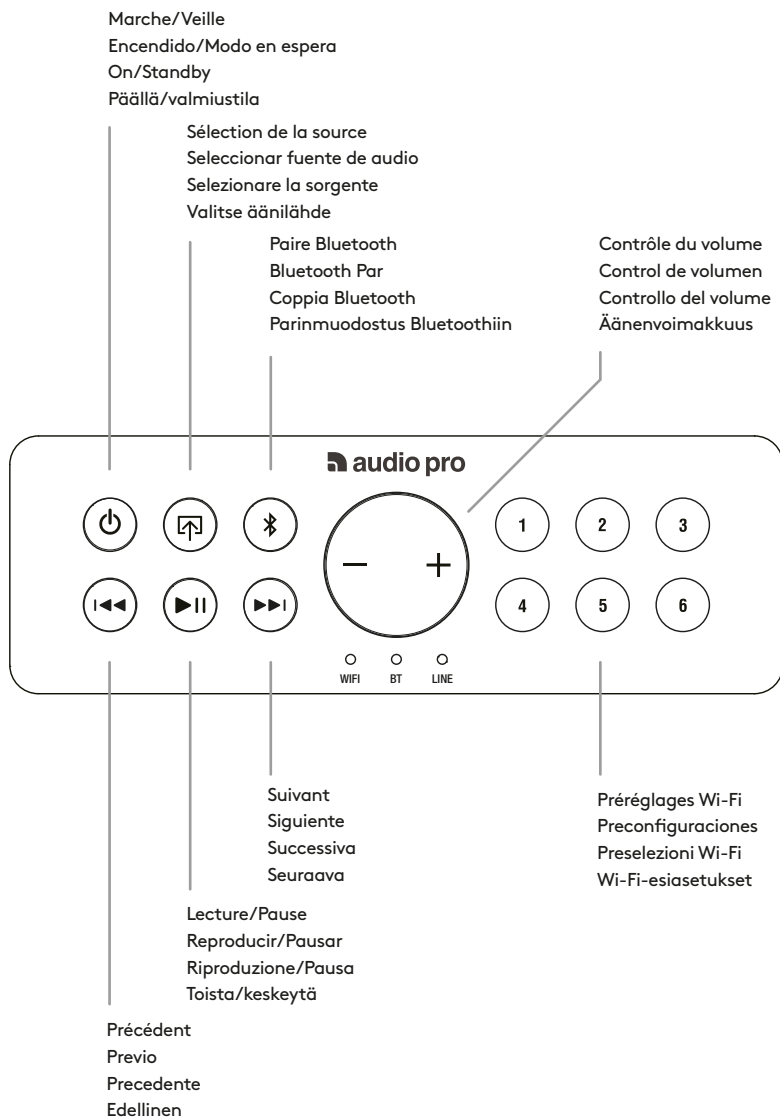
Marche/Veille
Encendido/Modo en espera
On/Standby
Päällä/valmiustila

Sélection de la source
Seleccionar fuente de audio
Selezionare la sorgente
Valitse äänilähde

Paire Bluetooth
Bluetooth Par
Coppia Bluetooth
Parinmuodostus Bluetoothiin

Contrôle du volume
Control de volumen
Controllo del volume
Äänenvoimakkuus

audio pro

−
+

1
2
3
4
5
6

WIFI
BT
LINE

Suivant
Siguiente
Successiva
Seuraava

Préréglages Wi-Fi
Preconfiguraciones
Preselezioni Wi-Fi
Wi-Fi-esiasetukset

Lecture/Pause
Reproducir/Pausar
Riproduzione/Pausa
Toista/keskeytä

Précédent
Previo
Precedente
Edellinen